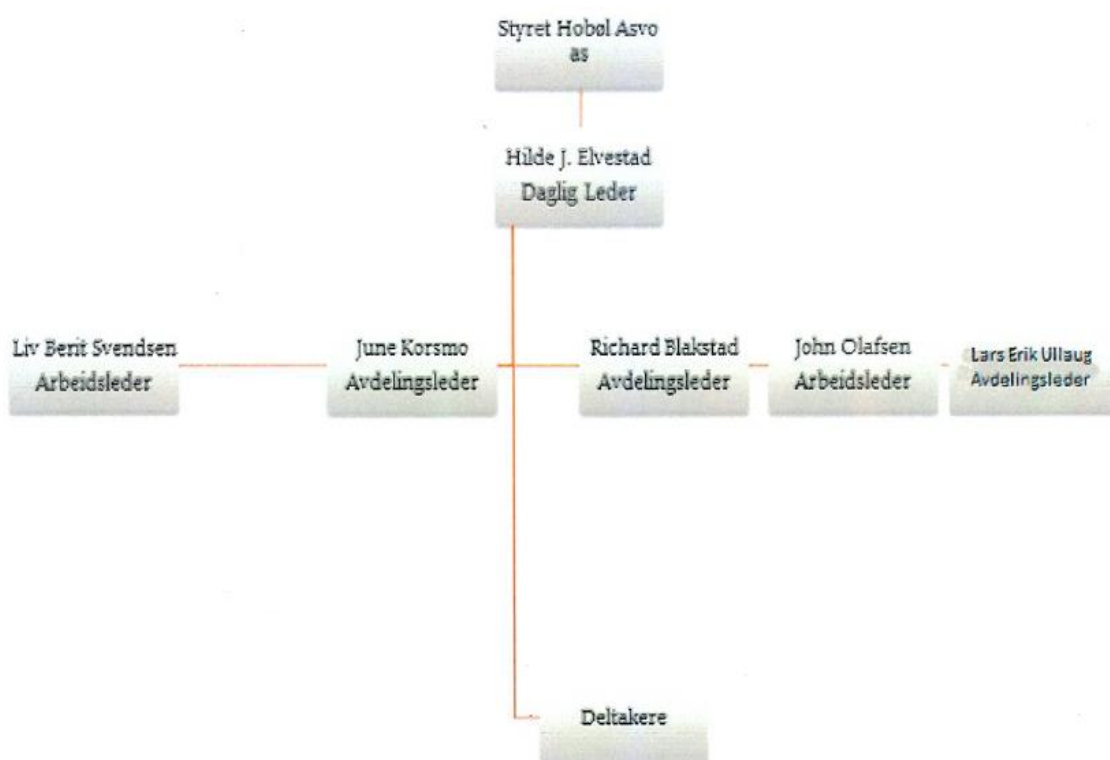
Styret Hobøl Asvo as

Hilde J. Elvestad
Daglig Leder

Liv Berit Svendsen
Arbeidsleder

June Korsmo
Avdelingsleder

Richard Blakstad
Avdelingsleder

John Olafsen
Arbeidsleder

Lars Erik Ullaug
Avdelingsleder

Deltakere